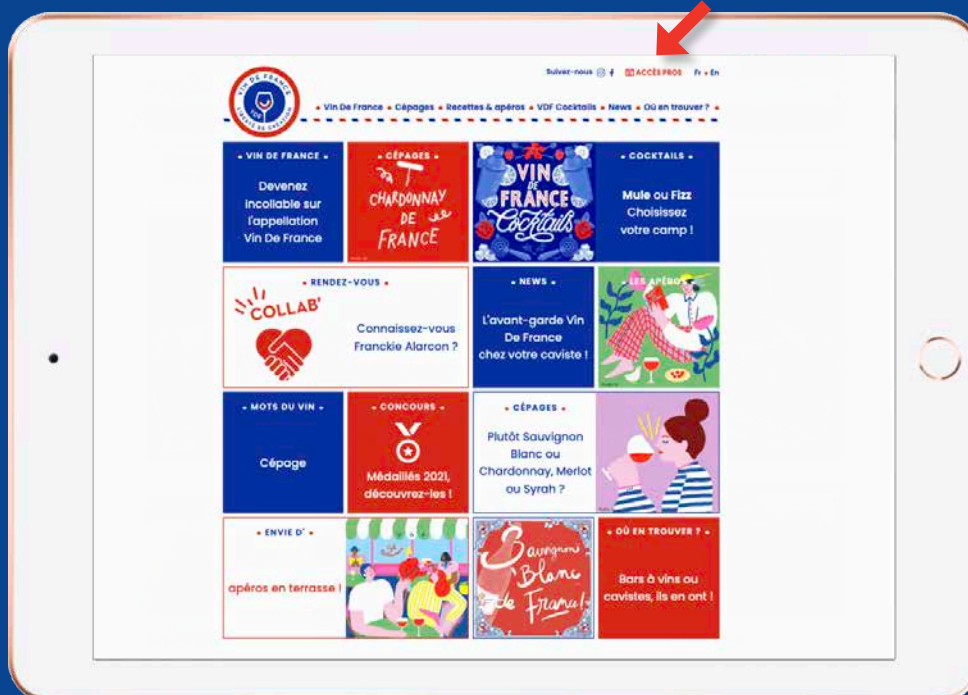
Suivez-nous ACCÈS PROS Fr • En

VIN DE FRANCE LIBERTÉ DE CRÉATION VDF

• Vin De France • Cépages • Recettes & apéros • VDF Cocktails • News • Où en trouver ? •

• VIN DE FRANCE •

Devenez incollable sur l'appellation Vin De France

• CÉPAGES •

CHARDONNAY DE FRANCE

VIN DE FRANCE Cocktails

• COCKTAILS •

Mule ou Fizz Choisissez votre camp !

• RENDEZ-VOUS •

COLLAB'

Connaissez-vous Frankie Alarcon ?

• NEWS •

L'avant-garde Vin De France chez votre caviste !

LES APÉROS

• MOTS DU VIN •

Cépage

• CONCOURS •

Médaillés 2021, découvrez-les !

• CÉPAGES •

Plutôt Sauvignon Blanc ou Chardonnay, Merlot ou Syrah ?

• ENVIE D' •

apéros en terrasse !

Sauvignon Blanc de France!

• OÙ EN TROUVER ? •

Bars à vins ou cavistes, ils en ont !